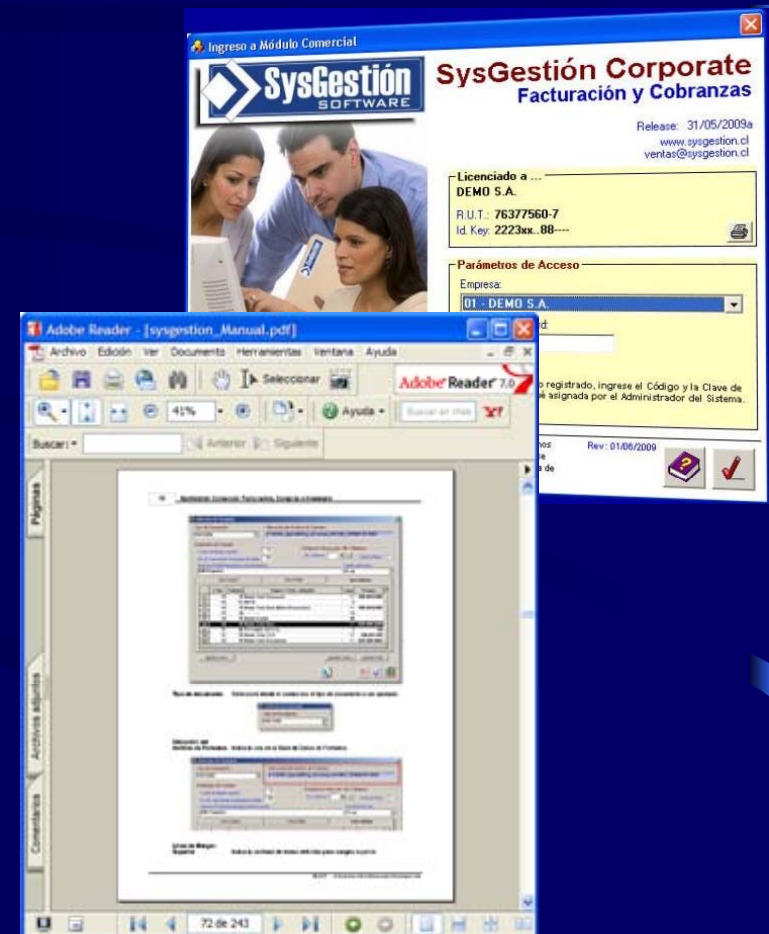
Ingreso a Módulo Comercial

SysGestión SOFTWARE

SysGestión Corporate
Facturación y Cobranzas

Release: 31/05/2009a
www.sysgestion.cl
ventas@sysgestion.cl

Licenciado a ...
DEMO S.A.
R.U.T.: 76377560-7
Id. Key: 2223xx..88----

Parámetros de Acceso
Empresa:
01 - DEMO S.A.
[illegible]d:
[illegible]o registrado, ingrese el Código y la Clave de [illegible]é asignada por el Administrador del Sistema.

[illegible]nos
Rev: 01/06/2009
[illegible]e
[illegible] de

Adobe Reader - [sysgestion_Manual.pdf]
Archivo Edición Ver Documento Herramientas Ventana Ayuda
Seleccionar
Adobe Reader 7.0
41%
Ayuda
Buscar en Web
Buscar:
Anterior Siguiente
Páginas
Archivos adjuntos
Comentarios
72 de 243